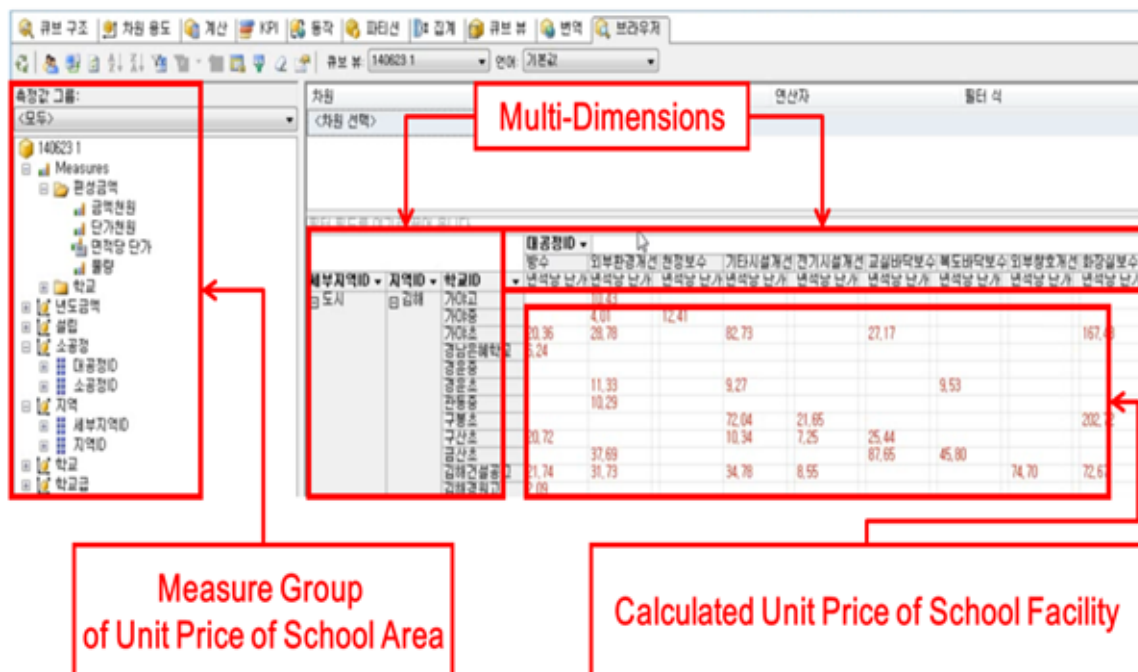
큐브 구조 | 차원 용도 | 계산 | KPI | 동작 | 파티션 | 집계 | 큐브 뷰 | 번역 | 브라우저

큐브 뷰: 140623 1 언어: 기본값

측정값 그룹:
(모두)

140623 1
Measures
환성금액
금액천원
단가천원
면적당 단가
물량
학교
년도금액
설립
소공정
대공정ID
소공정ID
지역
세부지역ID
지역ID
학교
학교급

차원 연산자 필터 식
<차원 선택>

Multi-Dimensions

대공정ID
세부지역ID 지역ID 학교ID

| | | | 방수 | 외부환경개선 | 천정보수 | 기타시설개선 | 전기시설개선 | 교실바닥보수 | 복도바닥보수 | 외부창호개선 | 화장실보수 |
|---|---|---|---|---|---|---|---|---|---|---|---|
| | | | 면적당 단가 | 면적당 단가 | 면적당 단가 | 면적당 단가 | 면적당 단가 | 면적당 단가 | 면적당 단가 | 면적당 단가 | 면적당 단가 |
| 도시 | 김해 | 가야고 | | 18.43 | | | | | | | |
| | | 가야중 | | 4.01 | 12.41 | | | | | | |
| | | 가야초 | 20.36 | 28.78 | | 82.73 | | 27.17 | | | 167.49 |
| | | 경남은해학교 | 5.24 | | | | | | | | |
| | | 경운중 | | | | | | | | | |
| | | 경운초 | | 11.33 | | 9.27 | | | 9.53 | | |
| | | 관동중 | | 10.29 | | | | | | | |
| | | 구봉초 | | | | 72.04 | 21.65 | | | | 202.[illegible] |
| | | 구산초 | 20.72 | | | 10.34 | 7.25 | 25.44 | | | |
| | | 금산초 | | 37.69 | | | | 87.65 | 45.80 | | |
| | | 김해건설공고 | 21.74 | 31.73 | | 34.78 | 8.55 | | | 74.70 | 72.67 |
| | | 김해경원고 | 2.09 | | | | | | | | |

Measure Group of Unit Price of School Area

Calculated Unit Price of School Facility